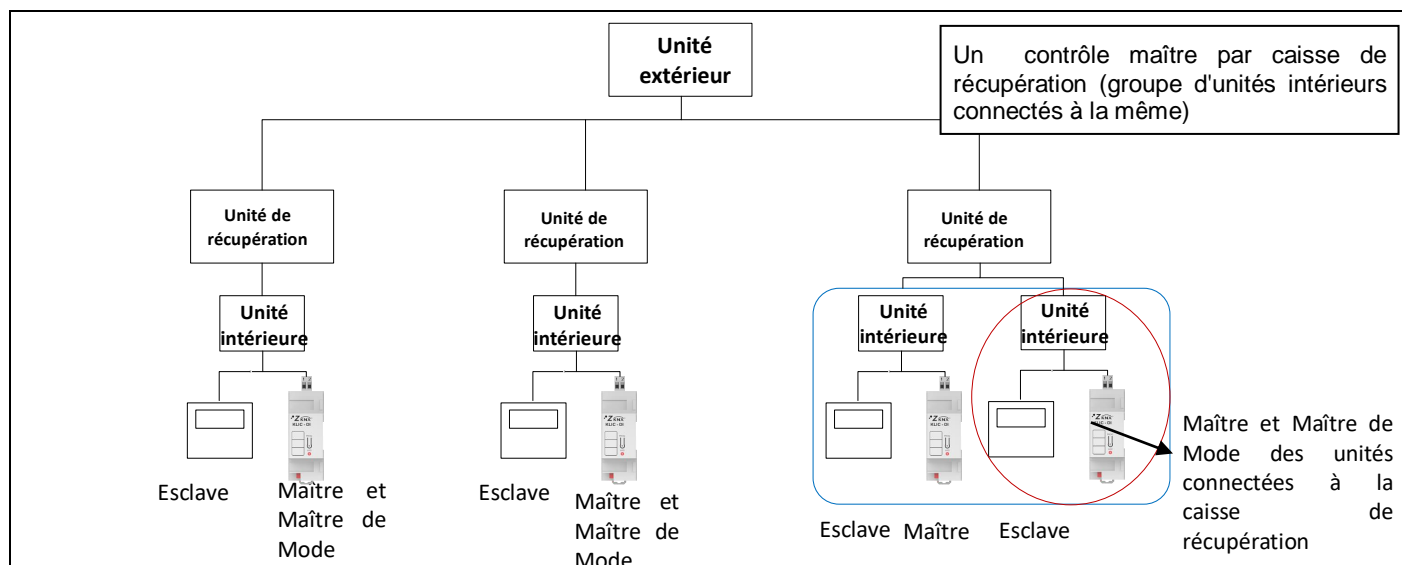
Unité extérieur

Un contrôle maître par caisse de récupération (groupe d'unités intérieurs connectés à la même)

Unité de récupération

Unité de récupération

Unité de récupération

Unité intérieure

Unité intérieure

Unité intérieure

Unité intérieure

Esclave

Maître et Maître de Mode

Esclave

Maître et Maître de Mode

Esclave

Maître

Esclave

Maître et Maître de Mode des unités connectées à la caisse de récupération